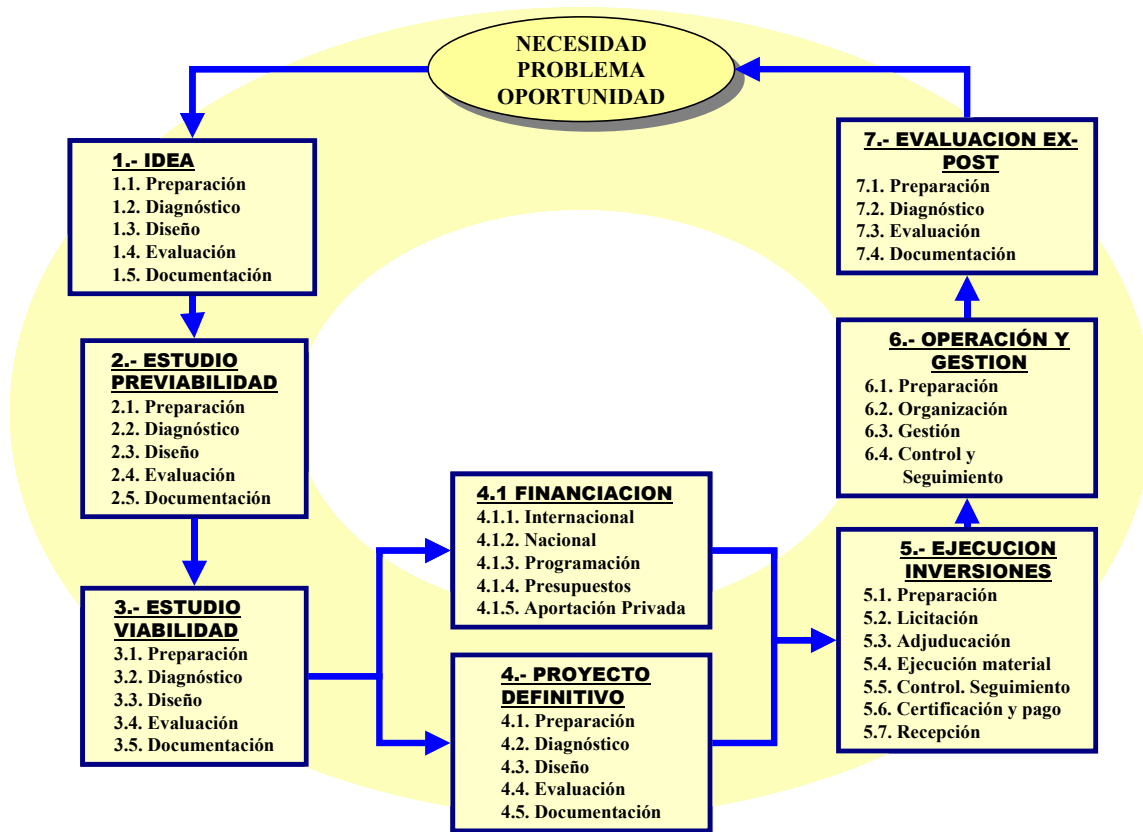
NECESIDAD
PROBLEMA
OPORTUNIDAD

1.- IDEA
1.1. Preparación
1.2. Diagnóstico
1.3. Diseño
1.4. Evaluación
1.5. Documentación

2.- ESTUDIO PREVIABILIDAD
2.1. Preparación
2.2. Diagnóstico
2.3. Diseño
2.4. Evaluación
2.5. Documentación

3.- ESTUDIO VIABILIDAD
3.1. Preparación
3.2. Diagnóstico
3.3. Diseño
3.4. Evaluación
3.5. Documentación

4.1 FINANCIACION
4.1.1. Internacional
4.1.2. Nacional
4.1.3. Programación
4.1.4. Presupuestos
4.1.5. Aportación Privada

4.- PROYECTO DEFINITIVO
4.1. Preparación
4.2. Diagnóstico
4.3. Diseño
4.4. Evaluación
4.5. Documentación

5.- EJECUCION INVERSIONES
5.1. Preparación
5.2. Licitación
5.3. Adjuducación
5.4. Ejecución material
5.5. Control. Seguimiento
5.6. Certificación y pago
5.7. Recepción

6.- OPERACIÓN Y GESTION
6.1. Preparación
6.2. Organización
6.3. Gestión
6.4. Control y Seguimiento

7.- EVALUACION EX-POST
7.1. Preparación
7.2. Diagnóstico
7.3. Evaluación
7.4. Documentación